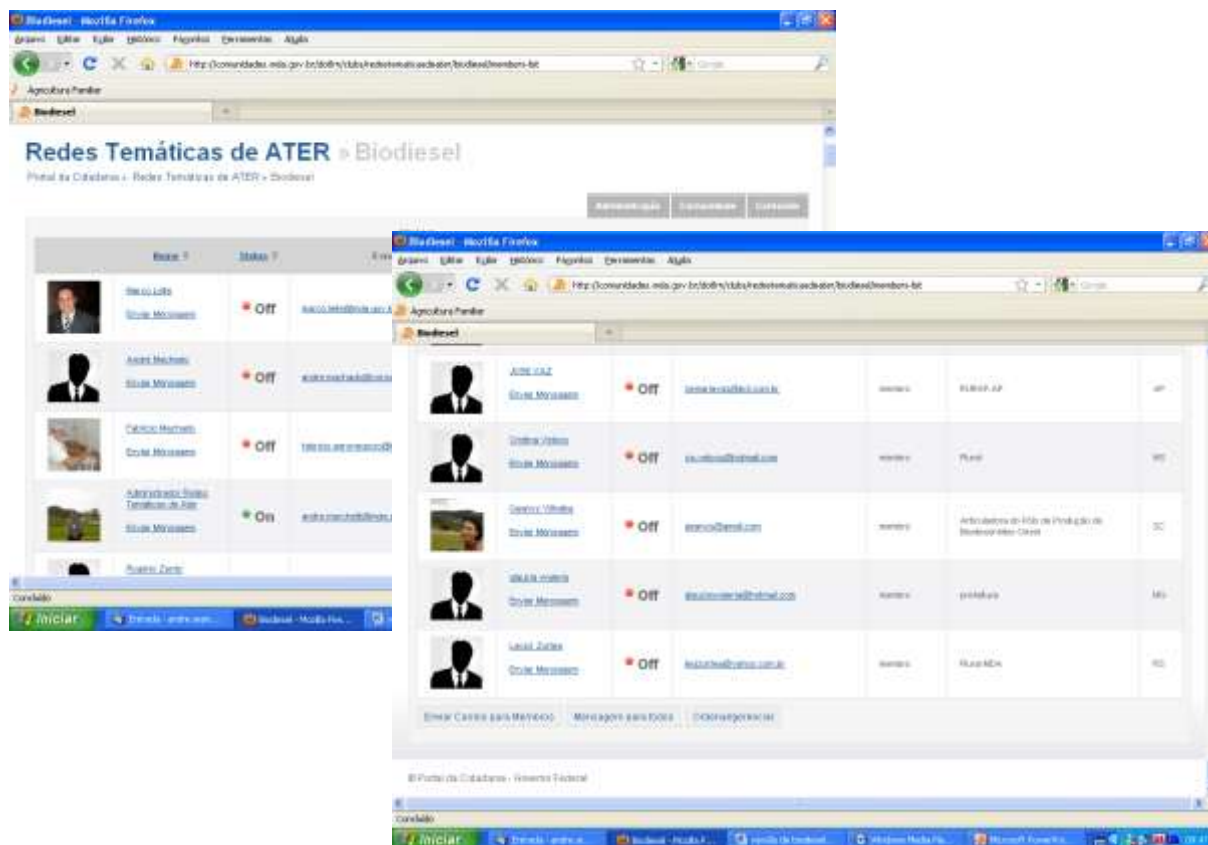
Biodiesel - Mozilla Firefox
Arquivo Editar Exibir Histórico Favoritos Ferramentas Ajuda
http://comunidades.mda.gov.br/dotlrn/clubs/redestematicasdeater/biodiesel/members-list
Agricultura Familiar
Biodiesel

Redes Temáticas de ATER » Biodiesel
Portal da Cidadania » Redes Temáticas de ATER » Biodiesel

Administração Comunidade Conteúdo

| Nome | Status | E-mail |
|---|---|---|
| Marco Lollo Enviar Mensagem | Off | marco.lollo@mda.gov.b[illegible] |
| André Machado Enviar Mensagem | Off | andre.machado@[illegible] |
| Fabricio Machado Enviar Mensagem | Off | fabricio.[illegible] |
| Administrador Redes Temáticas de Ater Enviar Mensagem | On | andre.machado@mda.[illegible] |
| Rogério Zanin | | |

Concluído
Iniciar

Biodiesel - Mozilla Firefox
Arquivo Editar Exibir Histórico Favoritos Ferramentas Ajuda
http://comunidades.mda.gov.br/dotlrn/clubs/redestematicasdeater/biodiesel/members-list
Agricultura Familiar
Biodiesel

| | | | | | |
|---|---|---|---|---|---|
| JOSE VAZ Enviar Mensagem | Off | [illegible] | membro | RURAP-AP | AP |
| Cristina Vidoca Enviar Mensagem | Off | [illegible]@hotmail.com | membro | Rural | MG |
| Geancy Vilhalba Enviar Mensagem | Off | geancy@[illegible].com | membro | Articuladora do PSIs de Produção de Biodiesel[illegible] | SC |
| cláudia viviane Enviar Mensagem | Off | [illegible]@hotmail.com | membro | prefeitura | MG |
| Leoni Zortea Enviar Mensagem | Off | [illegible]@yahoo.com.br | membro | Rural ADA | RS |

Enviar Correio para Membros | Mensagem para todos | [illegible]

© Portal da Cidadania - Governo Federal
Concluído
Iniciar